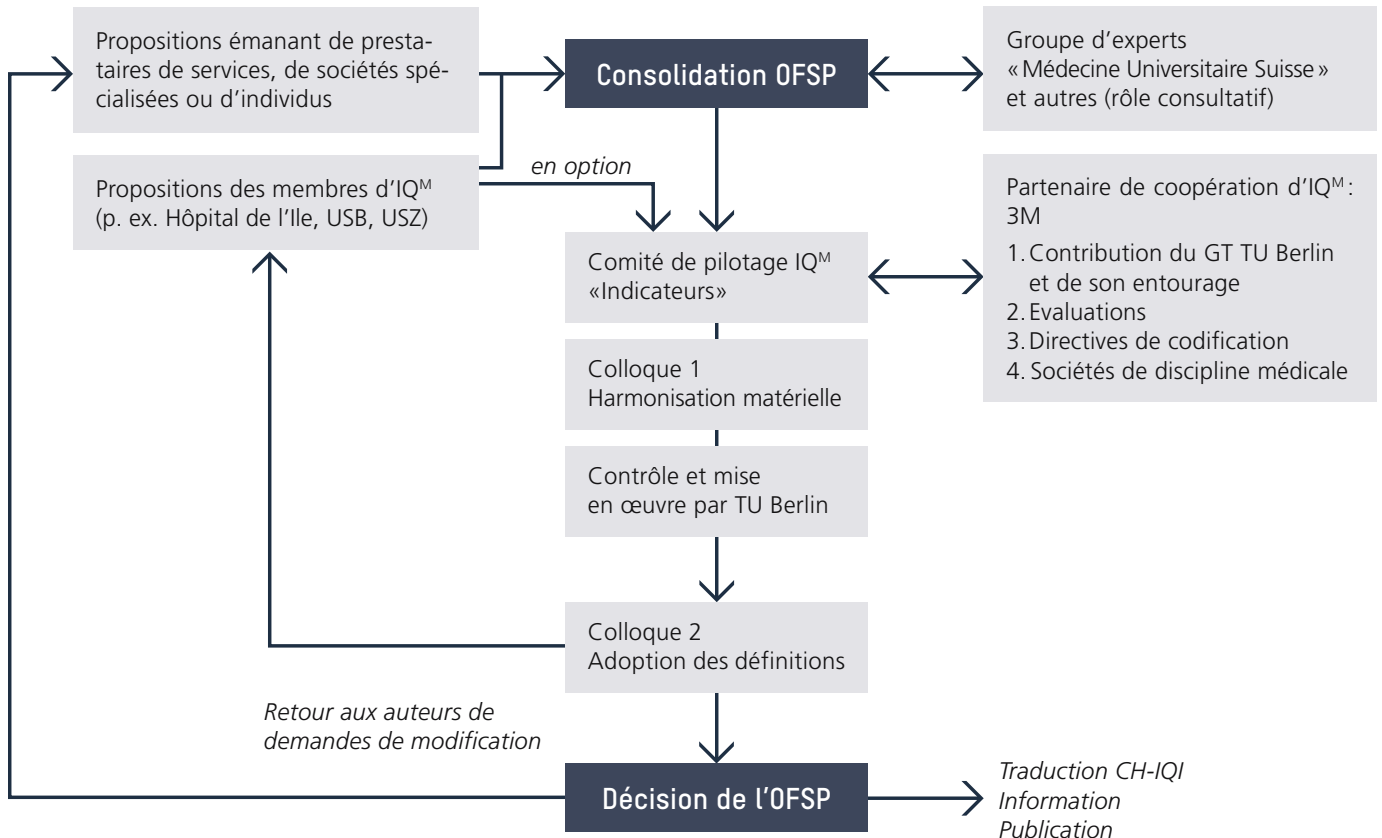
Propositions émanant de prestataires de services, de sociétés spécialisées ou d'individus

Consolidation OFSP

Groupe d'experts «Médecine Universitaire Suisse» et autres (rôle consultatif)

Propositions des membres d'IQ$^M$ (p. ex. Hôpital de l'Ile, USB, USZ)

en option

Partenaire de coopération d'IQ$^M$: 3M

1. Contribution du GT TU Berlin et de son entourage
2. Evaluations
3. Directives de codification
4. Sociétés de discipline médicale

Comité de pilotage IQ$^M$ «Indicateurs»

Colloque 1
Harmonisation matérielle

Contrôle et mise en œuvre par TU Berlin

Colloque 2
Adoption des définitions

Retour aux auteurs de demandes de modification

Décision de l'OFSP

Traduction CH-IQI
Information
Publication